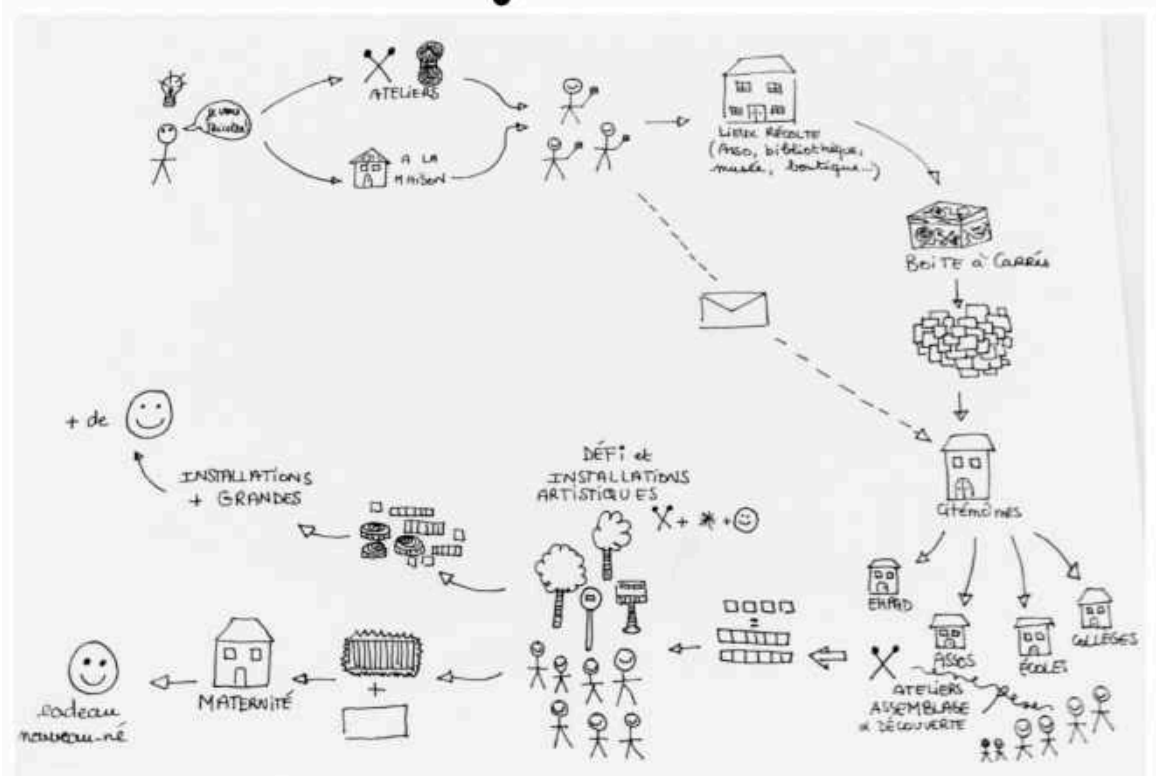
JE VEUX TRICOTER

ATELIERS

A LA MAISON

LIEUX RÉCOLTE (Asso, bibliothèque, musée, boutique...)

BOITE À CARRÉS

CITÉMÔMES

EHPAD

ASSOS

ÉCOLES

COLLEGES

ATELIERS ASSEMBLAGE & DÉCOUVERTE

DÉFI et INSTALLATIONS ARTISTIQUES

$X + * + ☺$

INSTALLATIONS + GRANDES

+ de ☺

+

MATERNITÉ

cadeau nouveau-né